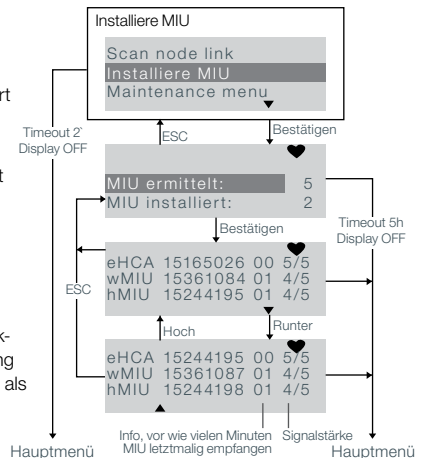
rt

t

k-
ng
als

Installiere MIU

Scan node link
Installiere MIU
Maintenance menu

Timeout 2'
Display OFF

ESC

Bestätigen

MIU ermittelt: 5
MIU installiert: 2

Timeout 5h
Display OFF

Bestätigen

eHCA 15165026 00 5/5
wMIU 15361084 01 4/5
hMIU 15244195 01 4/5

ESC

Hoch

Runter

eHCA 15244195 00 5/5
wMIU 15361087 01 4/5
hMIU 15244198 01 4/5

Info, vor wie vielen Minuten MIU letztmalig empfangen

Signalstärke

Hauptmenü

Hauptmenü